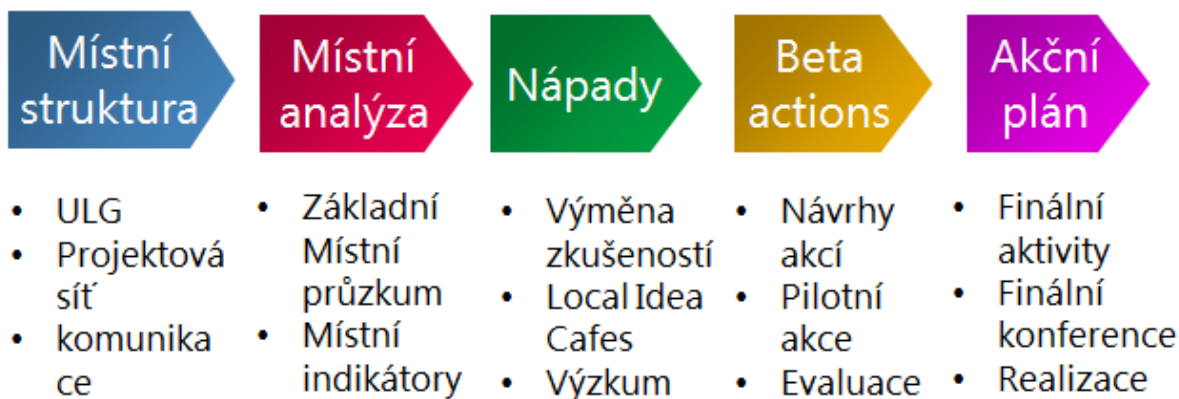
Místní struktura

- ULG
- Projektová síť
- komunika ce

Místní analýza

- Základní Místní průzkum
- Místní indikátory

Nápady

- Výměna zkušeností
- Local Idea Cafes
- Výzkum

Beta actions

- Návrhy akcí
- Pilotní akce
- Evaluace

Akční plán

- Finální aktivity
- Finální konference
- Realizace